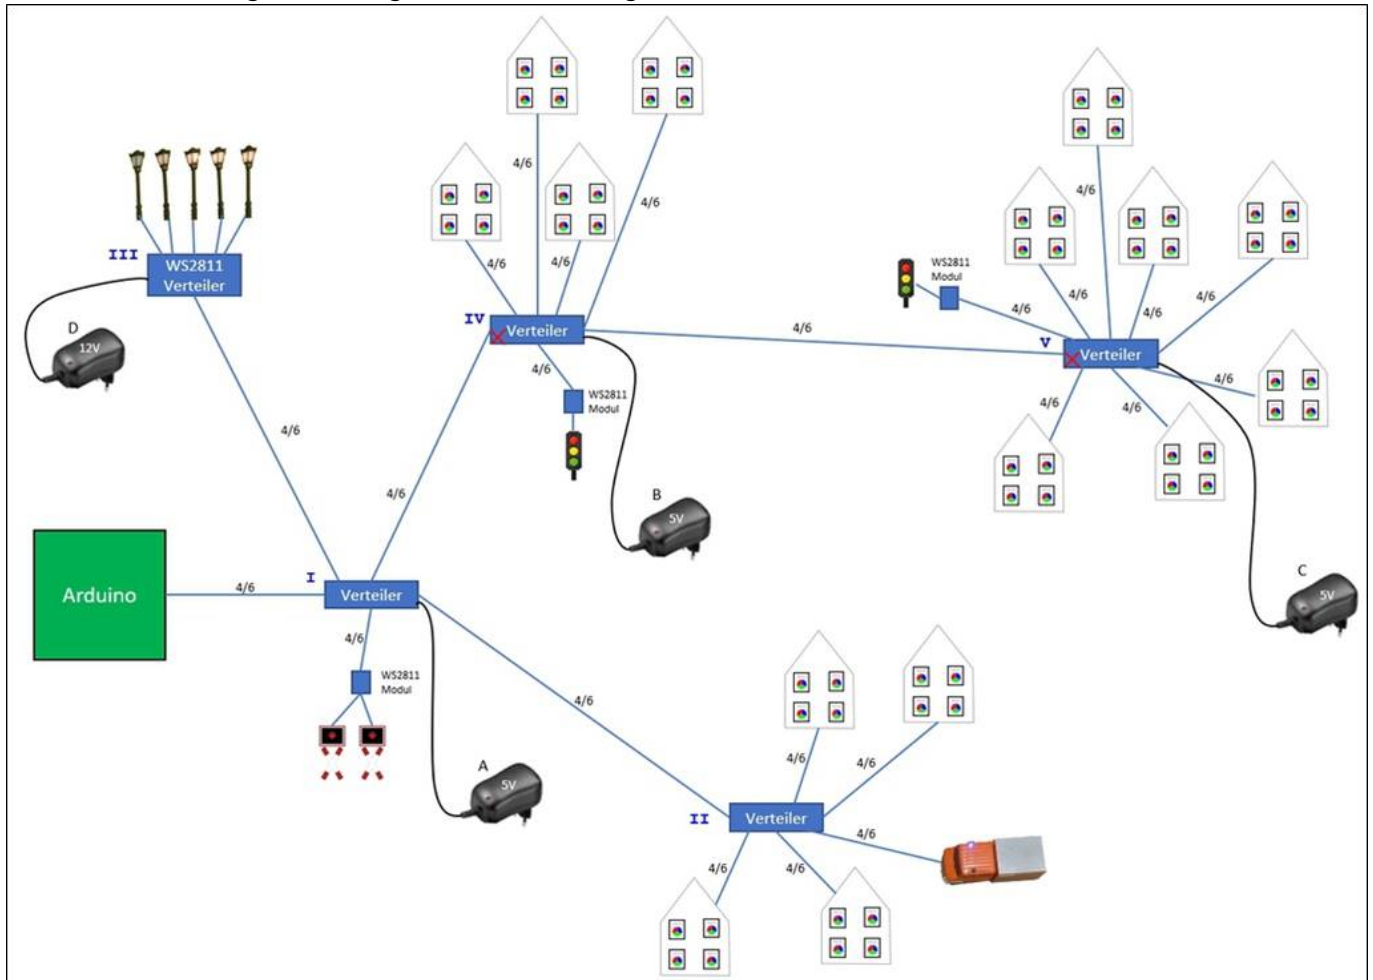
III
WS2811 Verteiler
D
12V
4/6
IV
Verteiler
4/6
4/6
4/6
4/6
4/6
4/6
WS2811 Modul
B
5V
4/6
WS2811 Modul
4/6
4/6
4/6
4/6
4/6
V
Verteiler
4/6
4/6
4/6
4/6
C
5V
Arduino
4/6
I
Verteiler
4/6
WS2811 Modul
A
5V
4/6
4/6
4/6
II
Verteiler
4/6
4/6
4/6